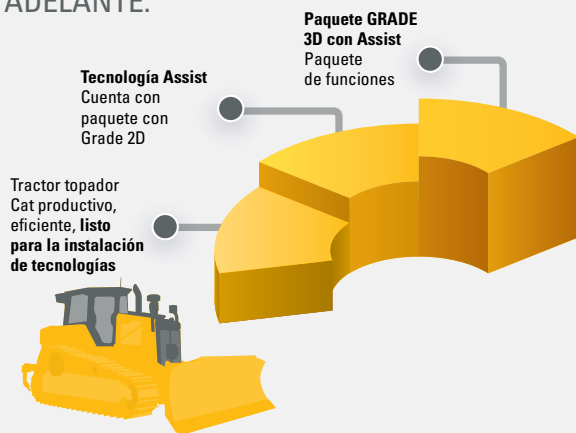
ADELANTE.

**Paquete GRADE 3D con Assist** Paquete de funciones

**Tecnología Assist** Cuenta con paquete con Grade 2D

Tractor topador Cat productivo, eficiente, **listo para la instalación de tecnologías**